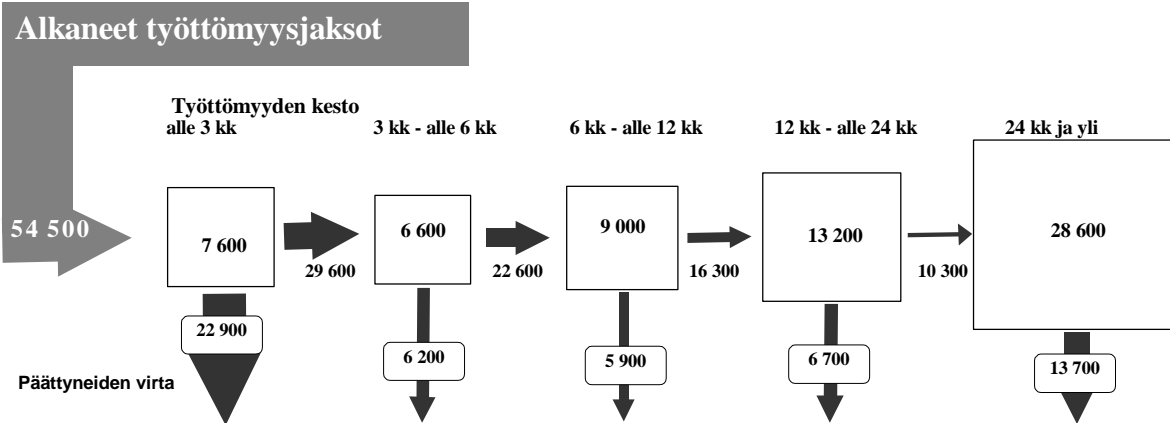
Alkaneet työttömyysjaksot

Työttömyyden kesto
alle 3 kk

3 kk - alle 6 kk

6 kk - alle 12 kk

12 kk - alle 24 kk

24 kk ja yli

54 500

7 600

29 600

6 600

22 600

9 000

16 300

13 200

10 300

28 600

22 900

6 200

5 900

6 700

13 700

Päättyneiden virta